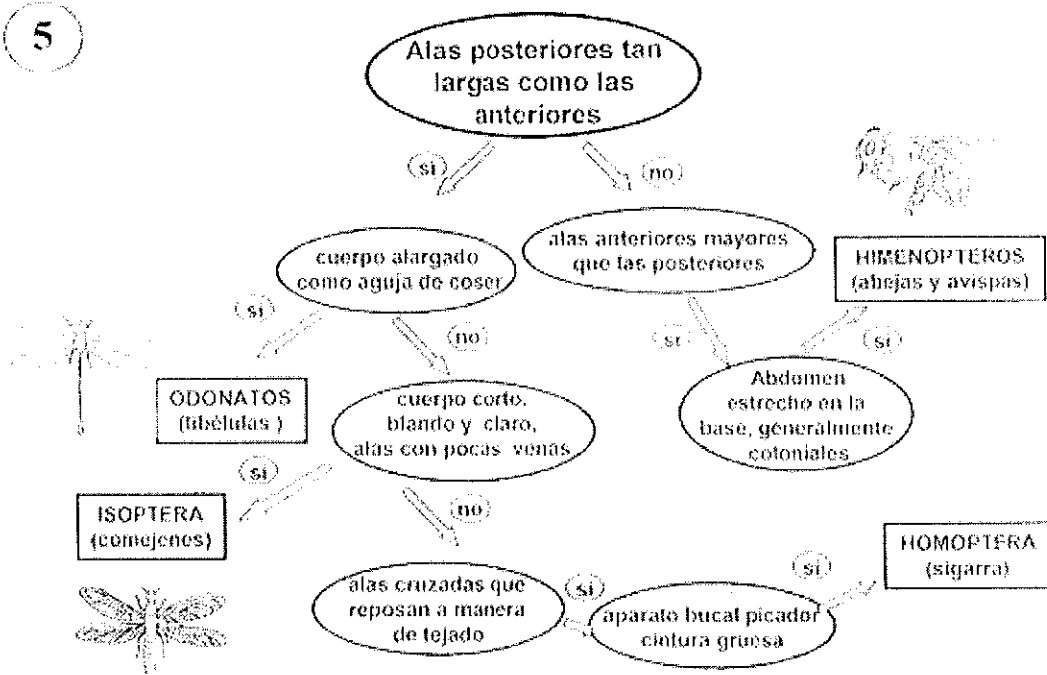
5

Alas posteriores tan largas como las anteriores

(si)

(no)

cuerpo alargado como aguja de coser

alas anteriores mayores que las posteriores

HIMENOPTEROS (abejas y avispas)

(si)

(no)

(si)

(si)

ODONATOS (libélulas )

cuerpo corto, blando y claro, alas con pocas venas

Abdomen estrecho en la base, generalmente coloniales

(si)

ISOPTERA (comejenes)

(no)

HOMOPTERA (sigarra)

(si)

(si)

alas cruzadas que reposan a manera de tejado

aparato bucal picador cintura gruesa